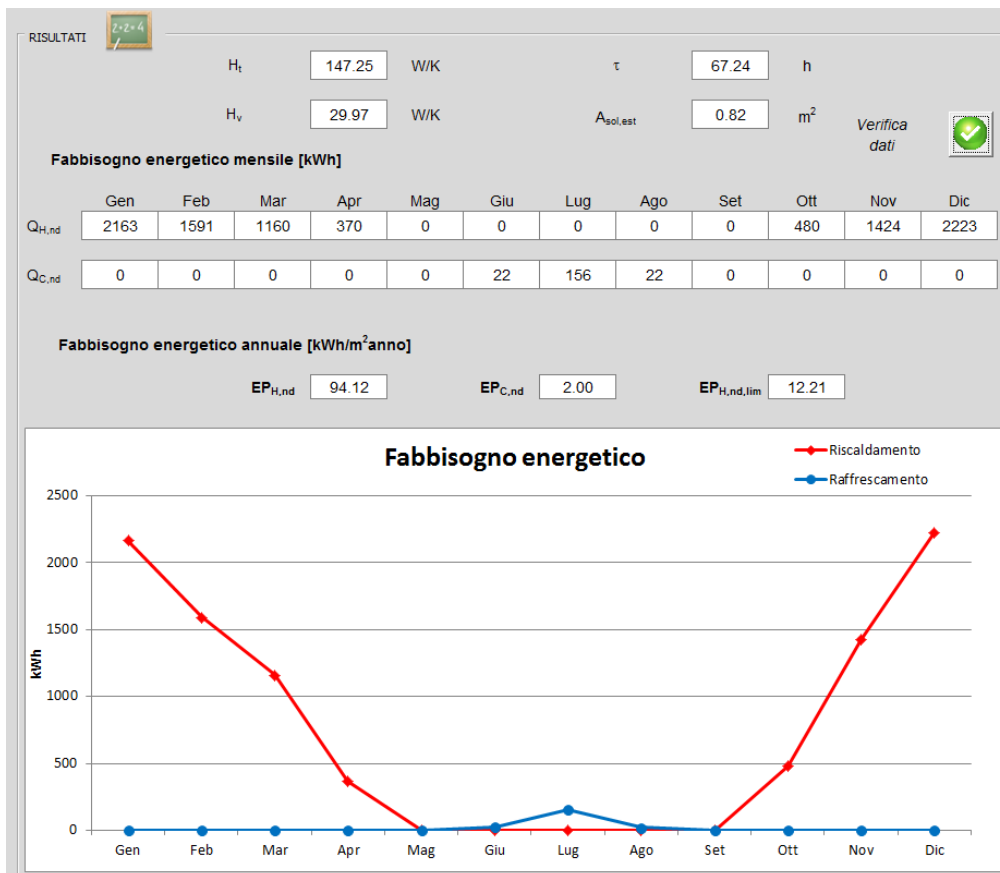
RISULTATI

2+2=4

$H_t$ 147.25 W/K

τ 67.24 h

$H_v$ 29.97 W/K

$A_{sol,est}$ 0.82 $m^2$

Verifica dati

Fabbisogno energetico mensile [kWh]

| | Gen | Feb | Mar | Apr | Mag | Giu | Lug | Ago | Set | Ott | Nov | Dic |
|---|---|---|---|---|---|---|---|---|---|---|---|---|
| $Q_{H,nd}$ | 2163 | 1591 | 1160 | 370 | 0 | 0 | 0 | 0 | 0 | 480 | 1424 | 2223 |
| $Q_{C,nd}$ | 0 | 0 | 0 | 0 | 0 | 22 | 156 | 22 | 0 | 0 | 0 | 0 |

Fabbisogno energetico annuale [kWh/$m^2$anno]

$EP_{H,nd}$ 94.12 $EP_{C,nd}$ 2.00 $EP_{H,nd,lim}$ 12.21

Fabbisogno energetico

Riscaldamento
Raffrescamento

kWh

2500
2000
1500
1000
500
0

Gen Feb Mar Apr Mag Giu Lug Ago Set Ott Nov Dic